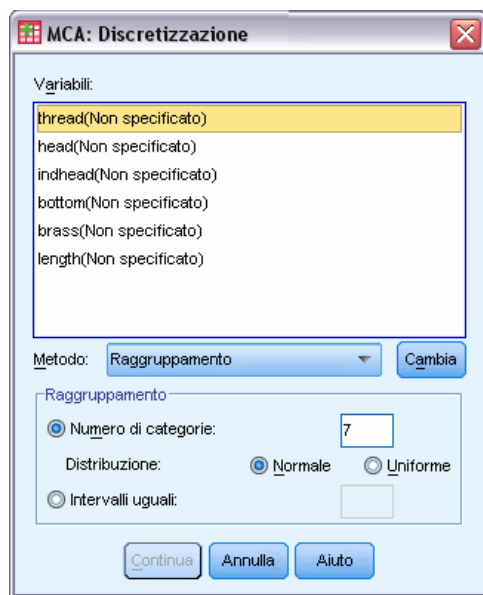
MCA: Discretizzazione

Variabili:

thread(Non specificato)
head(Non specificato)
indhead(Non specificato)
bottom(Non specificato)
brass(Non specificato)
length(Non specificato)

Metodo: Raggruppamento
Cambia

Raggruppamento
Numero di categorie: 7
Distribuzione: Normale Uniforme
Intervalli uguali:

Continua Annulla Aiuto